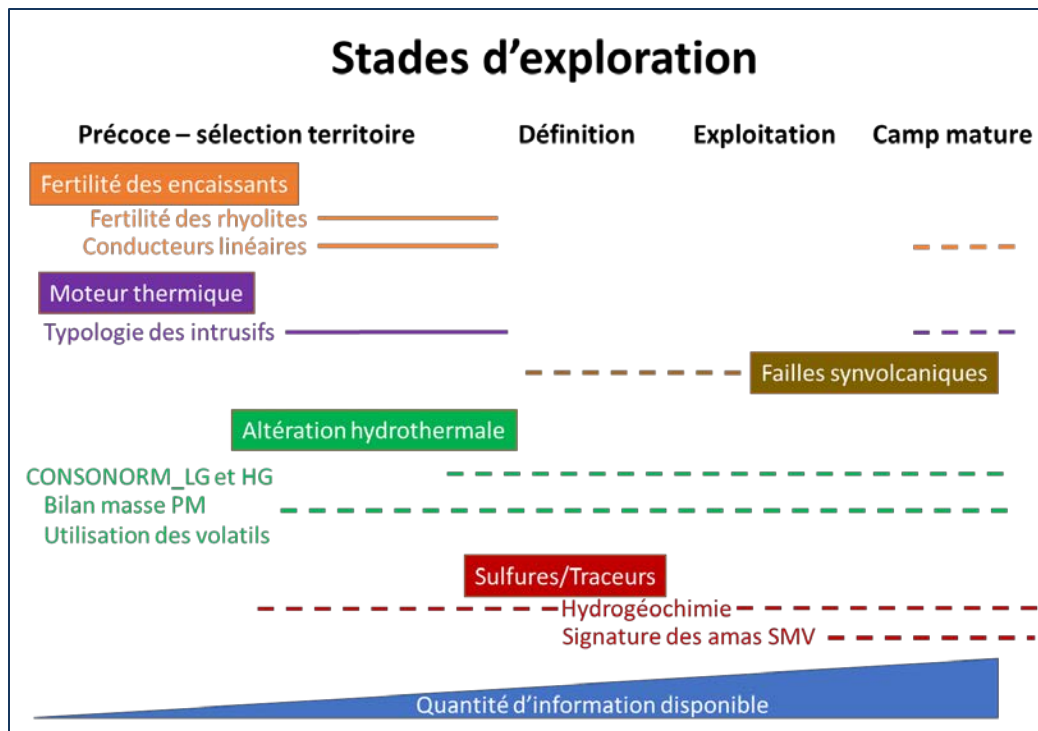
Stades d'exploration

Précoce – sélection territoire

Définition

Exploitation

Camp mature

Fertilité des encaissants

Fertilité des rhyolites

Conducteurs linéaires

Moteur thermique

Typologie des intrusifs

Failles synvolcaniques

Altération hydrothermale

CONSONORM_LG et HG

Bilan masse PM

Utilisation des volatils

Sulfures/Traceurs

Hydrogéochimie

Signature des amas SMV

Quantité d'information disponible